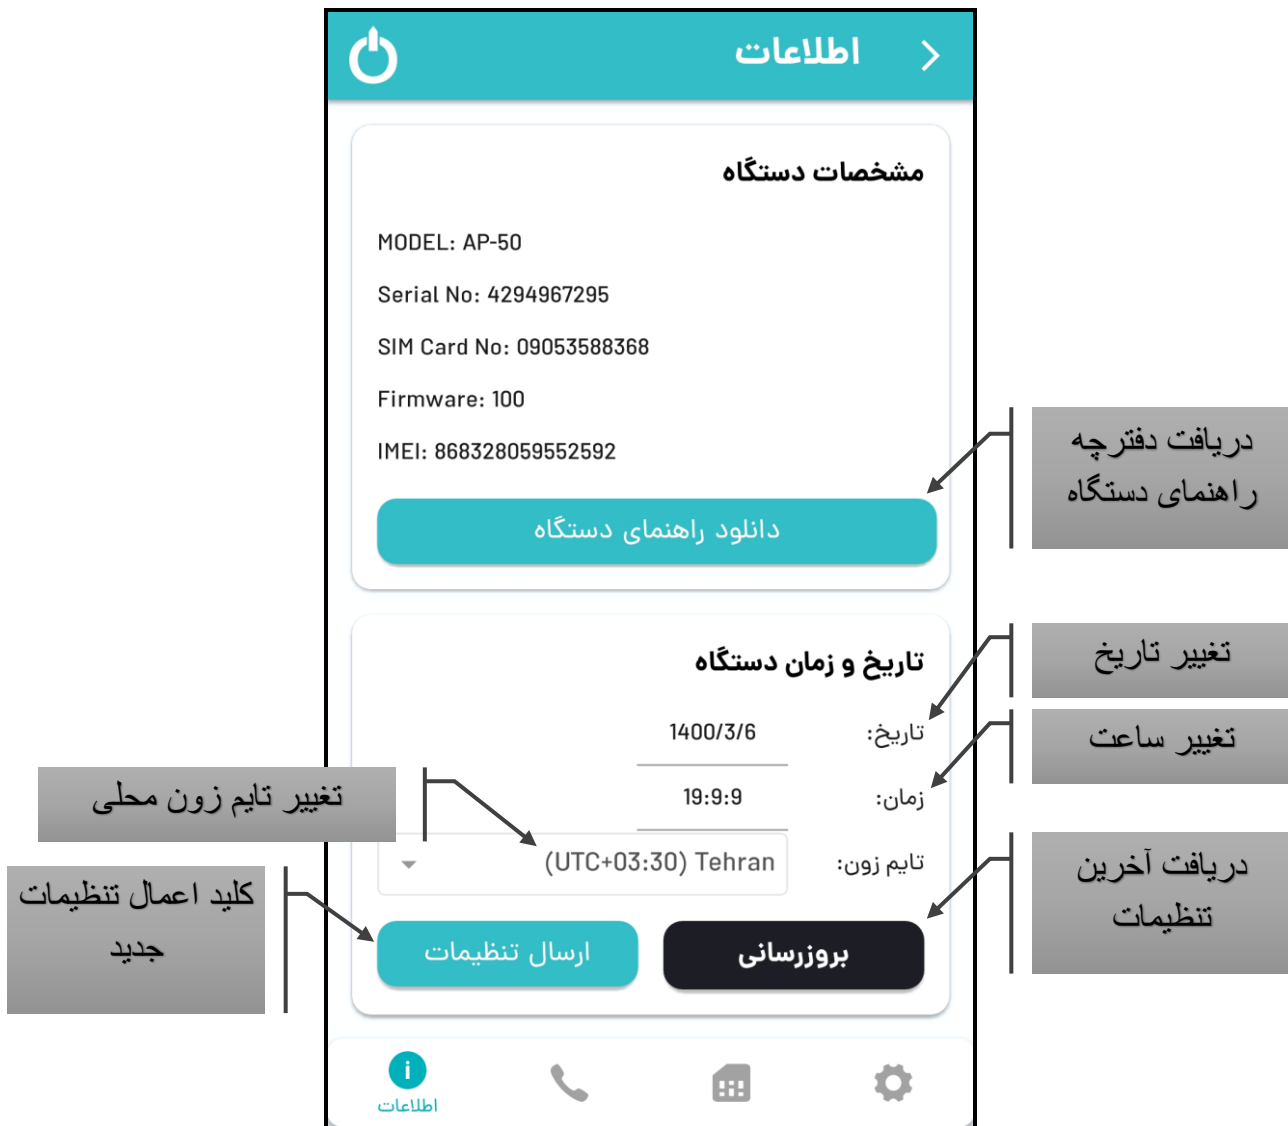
اطلاعات

مشخصات دستگاه

MODEL: AP-50

Serial No: 4294967295

SIM Card No: 09053588368

Firmware: 100

IMEI: 868328059552592

دانلود راهنمای دستگاه

دریافت دفترچه راهنمای دستگاه

تاریخ و زمان دستگاه

تغییر تاریخ

تاریخ: 1400/3/6

تغییر ساعت

زمان: 19:9:9

تغییر تایم زون محلی

تایم زون: (UTC+03:30) Tehran

دریافت آخرین تنظیمات

کلید اعمال تنظیمات جدید

ارسال تنظیمات

بروزرسانی

اطلاعات